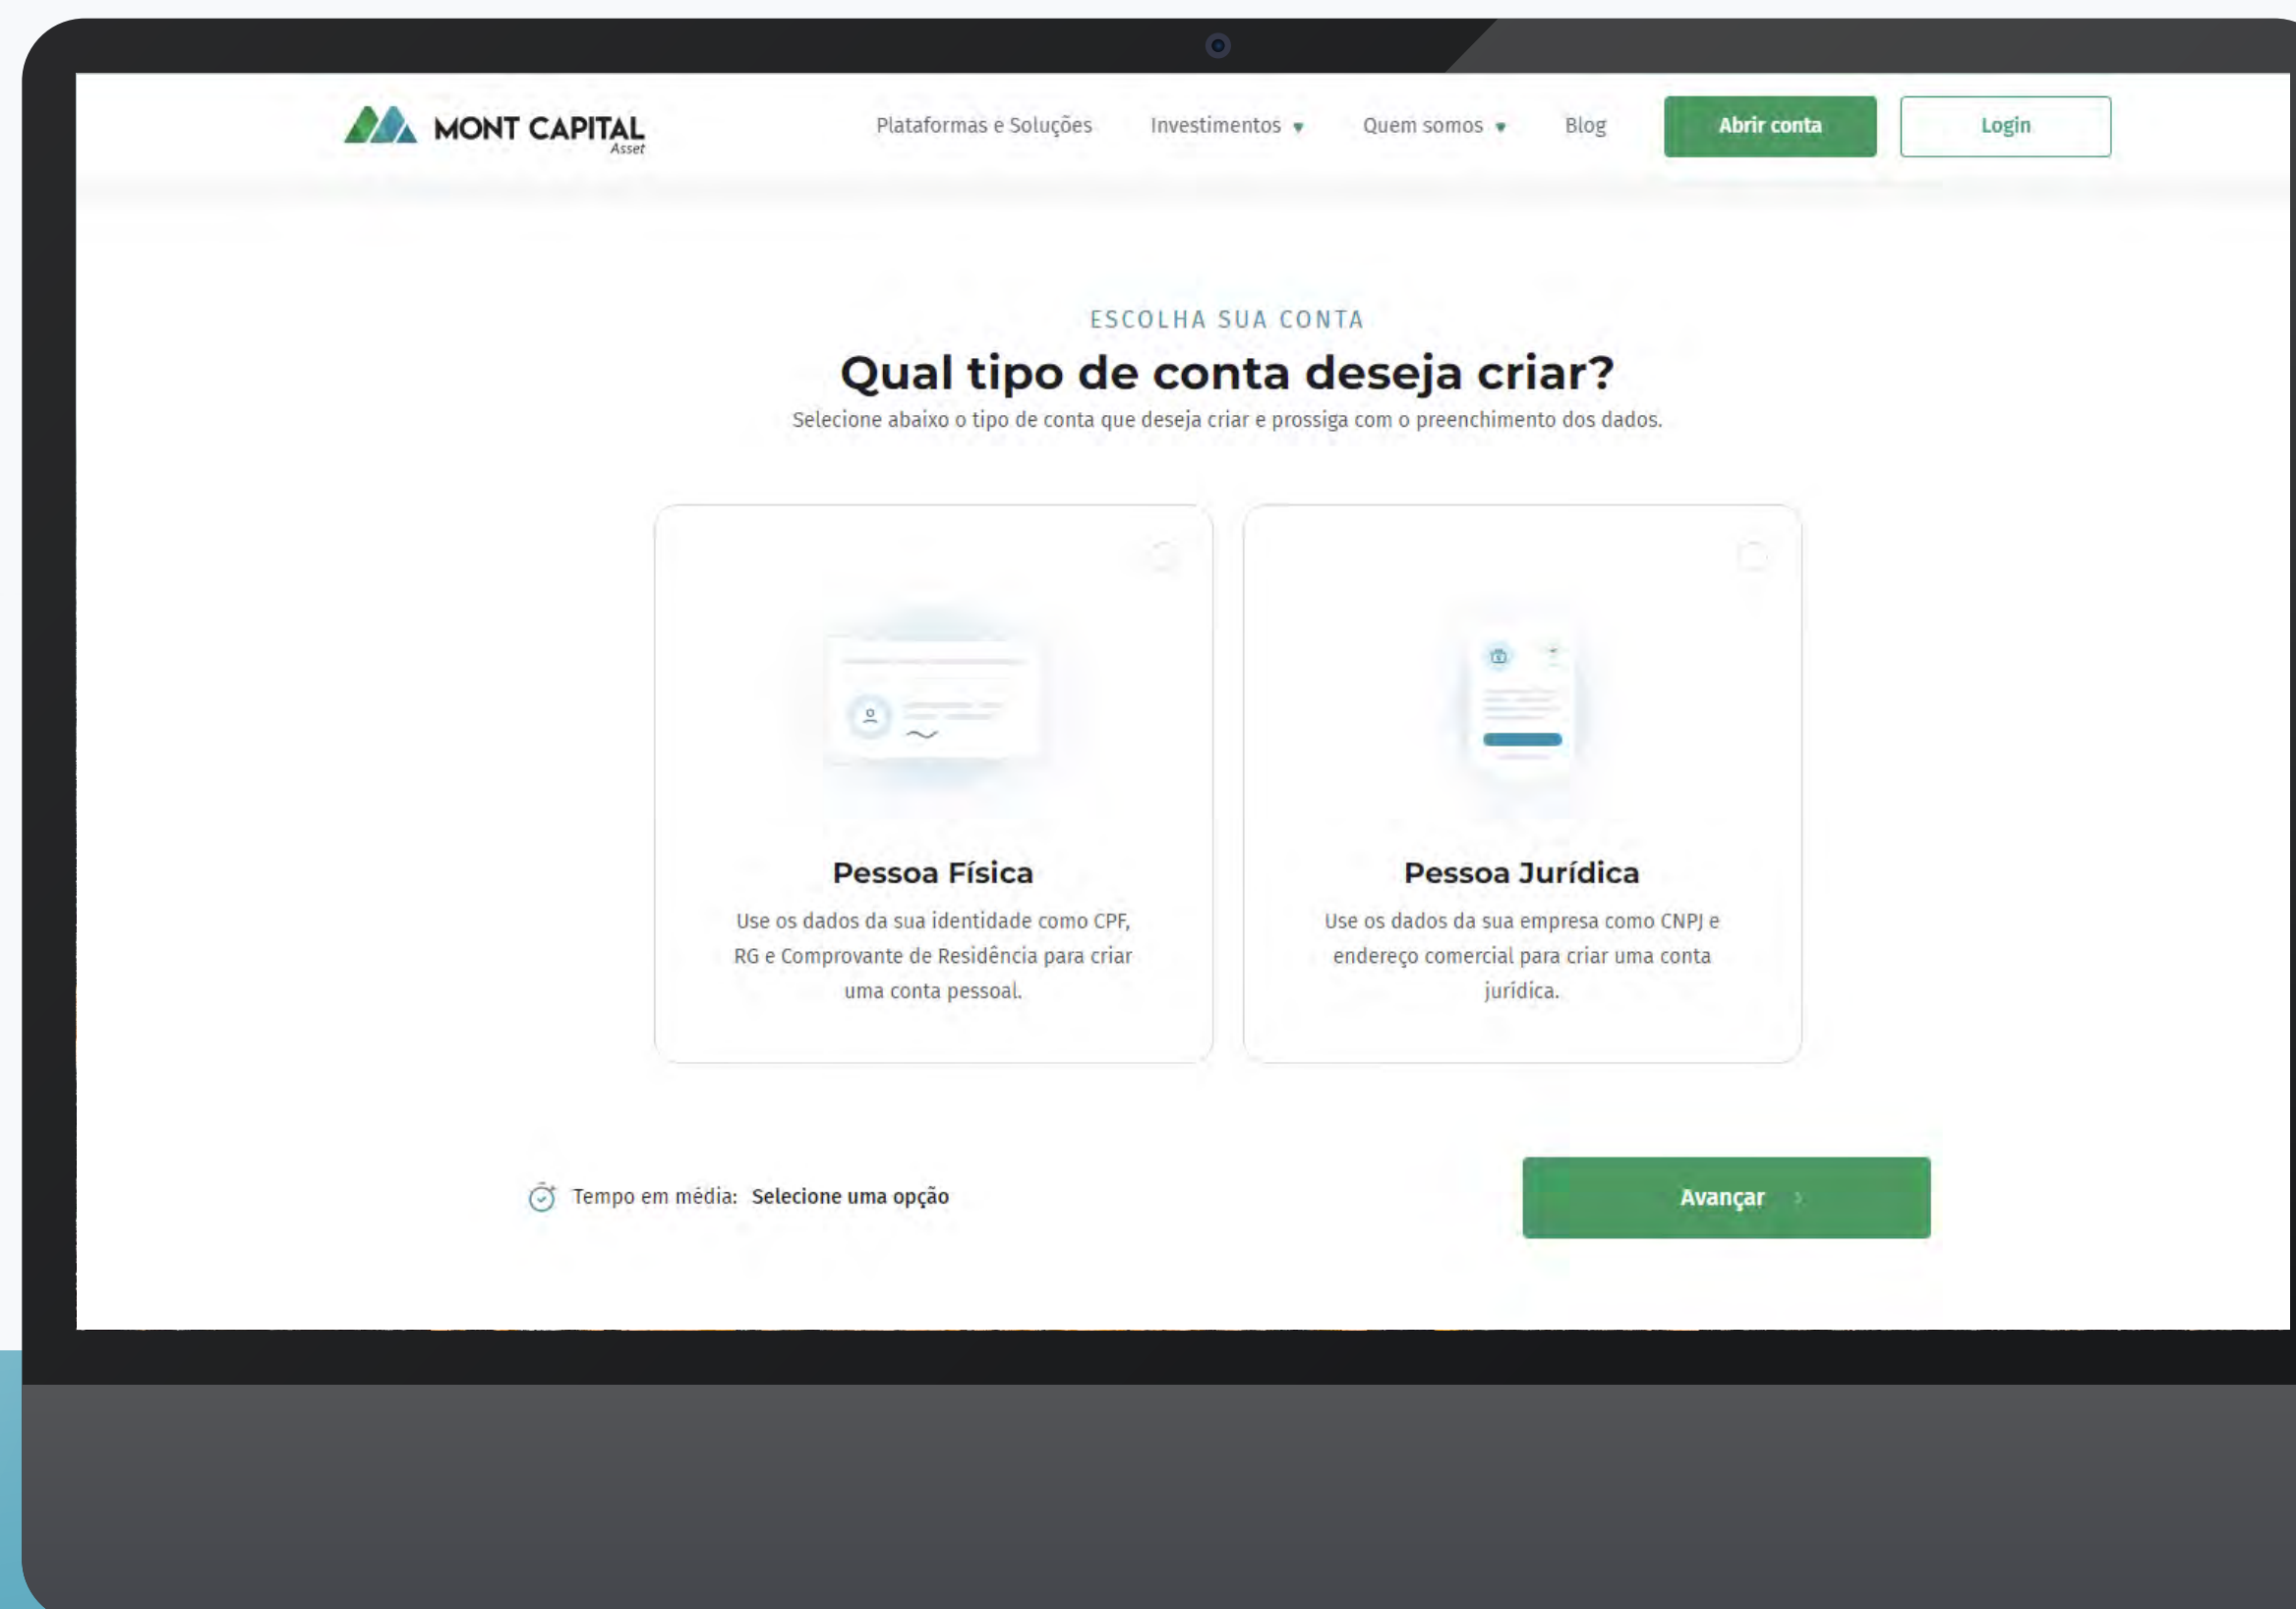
MONT CAPITAL
Asset

Plataformas e Soluções
Investimentos
Quem somos
Blog
Abrir conta
Login

ESCOLHA SUA CONTA

Qual tipo de conta deseja criar?

Selecione abaixo o tipo de conta que deseja criar e prossiga com o preenchimento dos dados.

Pessoa Física

Use os dados da sua identidade como CPF, RG e Comprovante de Residência para criar uma conta pessoal.

Pessoa Jurídica

Use os dados da sua empresa como CNPJ e endereço comercial para criar uma conta jurídica.

Tempo em média: Selecione uma opção

Avançar